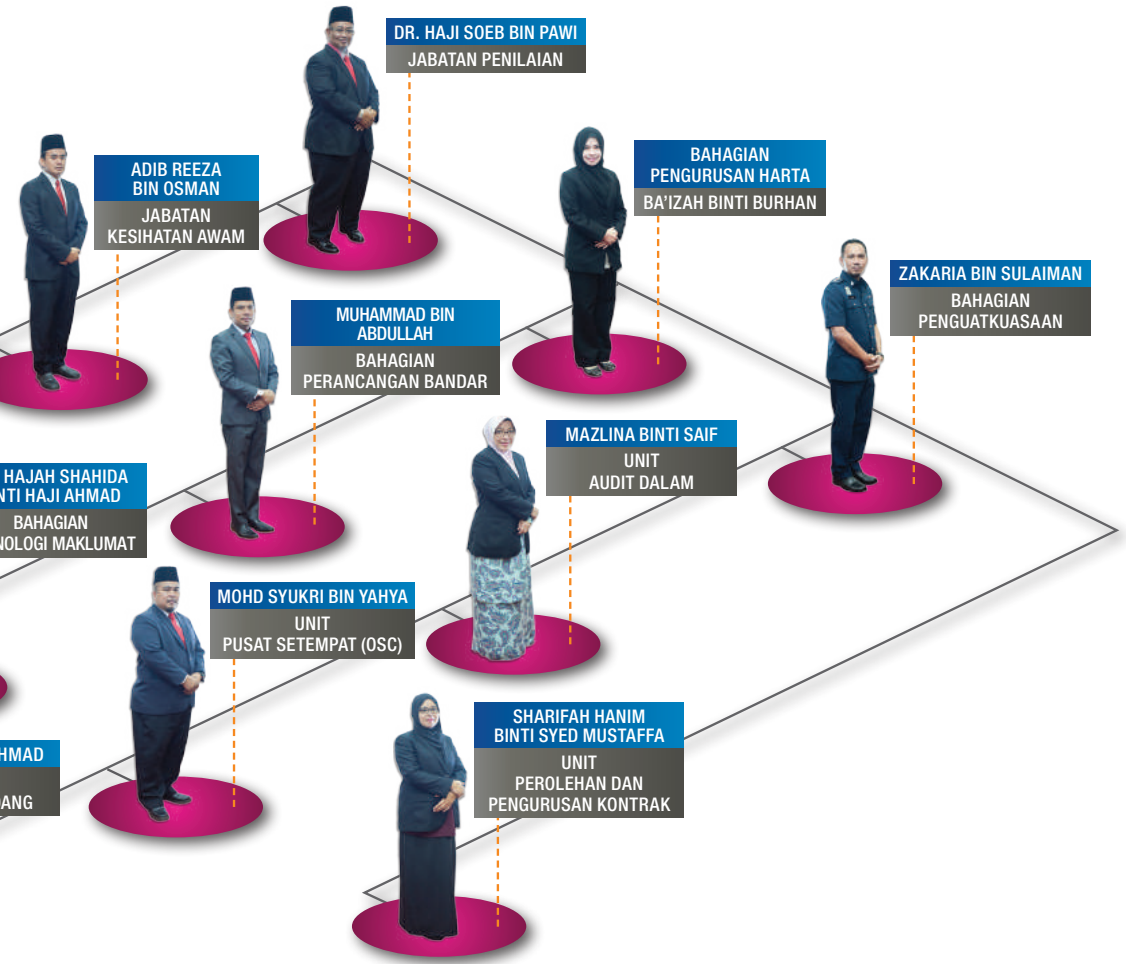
DR. HAJI SOEB BIN PAWI
JABATAN PENILAIAN

ADIB REEZA BIN OSMAN
JABATAN KESIHATAN AWAM

BAHAGIAN PENGURUSAN HARTA
BA'IZAH BINTI BURHAN

ZAKARIA BIN SULAIMAN
BAHAGIAN PENGUATKUASAAN

MUHAMMAD BIN ABDULLAH
BAHAGIAN PERANCANGAN BANDAR

HAJAH SHAHIDA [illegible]NTI HAJI AHMAD
BAHAGIAN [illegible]NOLOGI MAKLUMAT

MAZLINA BINTI SAIF
UNIT AUDIT DALAM

MOHD SYUKRI BIN YAHYA
UNIT PUSAT SETEMPAT (OSC)

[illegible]HMAD
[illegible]ANG

SHARIFAH HANIM BINTI SYED MUSTAFFA
UNIT PEROLEHAN DAN PENGURUSAN KONTRAK